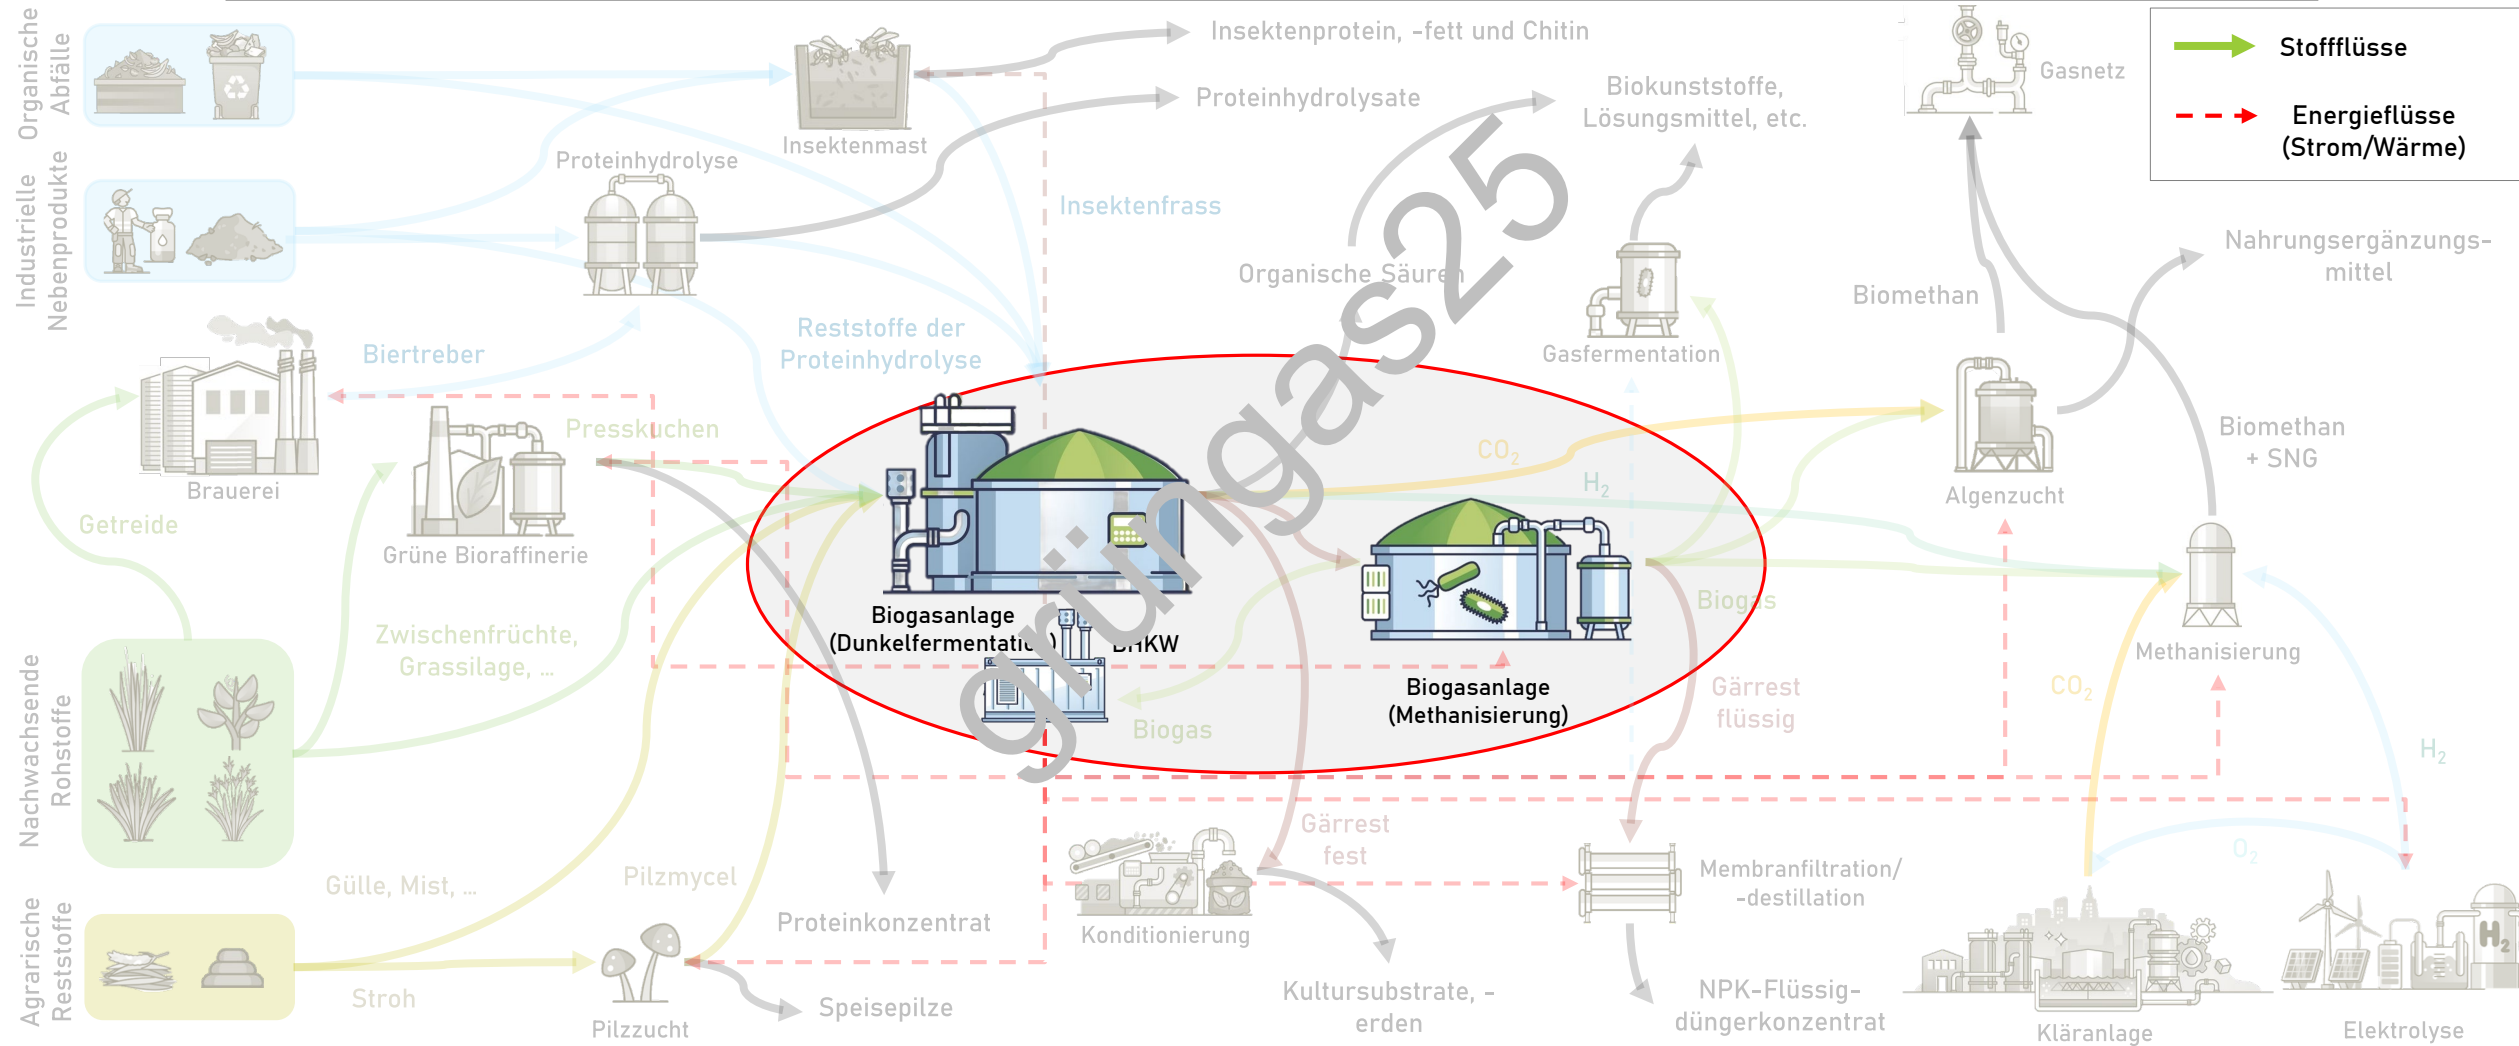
Organische Abfälle

Industrielle Nebenprodukte

Nachwachsende Rohstoffe

Agrarische Reststoffe

Insektenprotein, -fett und Chitin

Proteinhydrolysate

Biokunststoffe, Lösungsmittel, etc.

Gasnetz

Stoffflüsse

Energieflüsse (Strom/Wärme)

Insektenmast

Proteinhydrolyse

Insektenfrass

Organische Säuren

Nahrungsergänzungsmittel

Biomethan

Gasfermentation

Biertreber

Reststoffe der Proteinhydrolyse

Brauerei

Presskuchen

$CO_2$

Algenzucht

Biomethan + SNG

Getreide

Grüne Bioraffinerie

$H_2$

Biogasanlage (Dunkelfermentati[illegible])

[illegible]HKW

Biogas

Methanisierung

Zwischenfrüchte, Grassilage, ...

Biogasanlage (Methanisierung)

Gärrest flüssig

$CO_2$

Biogas

$H_2$

Gärrest fest

Gülle, Mist, ...

Pilzmycel

$O_2$

Membranfiltration/ -destillation

Proteinkonzentrat

Konditionierung

Stroh

Speisepilze

Kultursubstrate, -erden

NPK-Flüssig-düngerkonzentrat

Pilzzucht

Kläranlage

Elektrolyse

grüngas25